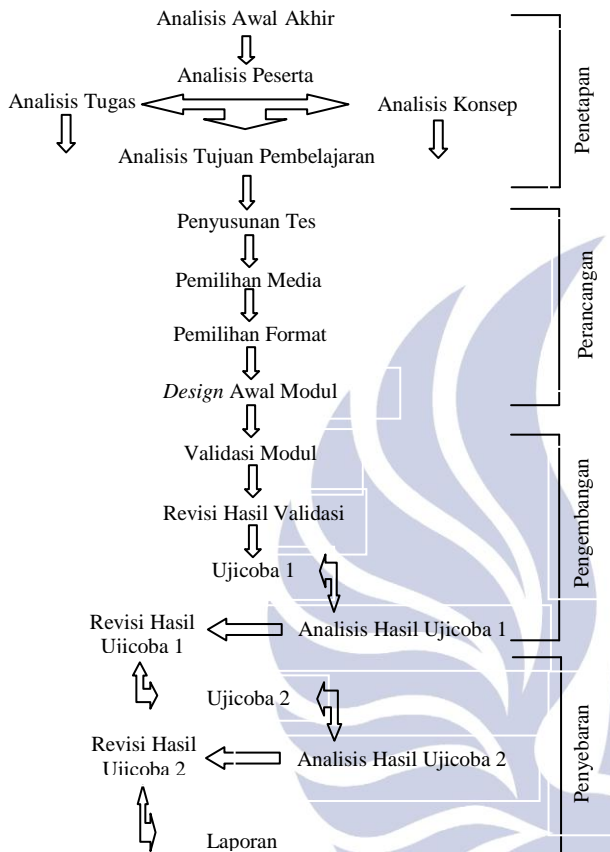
Analisis Awal Akhir

Analisis Peserta

Analisis Tugas

Analisis Konsep

Analisis Tujuan Pembelajaran

Penetapan

Penyusunan Tes

Pemilihan Media

Pemilihan Format

*Design* Awal Modul

Perancangan

Validasi Modul

Revisi Hasil Validasi

Ujicoba 1

Revisi Hasil Uiicoba 1

Analisis Hasil Ujicoba 1

Pengembangan

Ujicoba 2

Revisi Hasil Uiicoba 2

Analisis Hasil Ujicoba 2

Laporan

Penyebaran